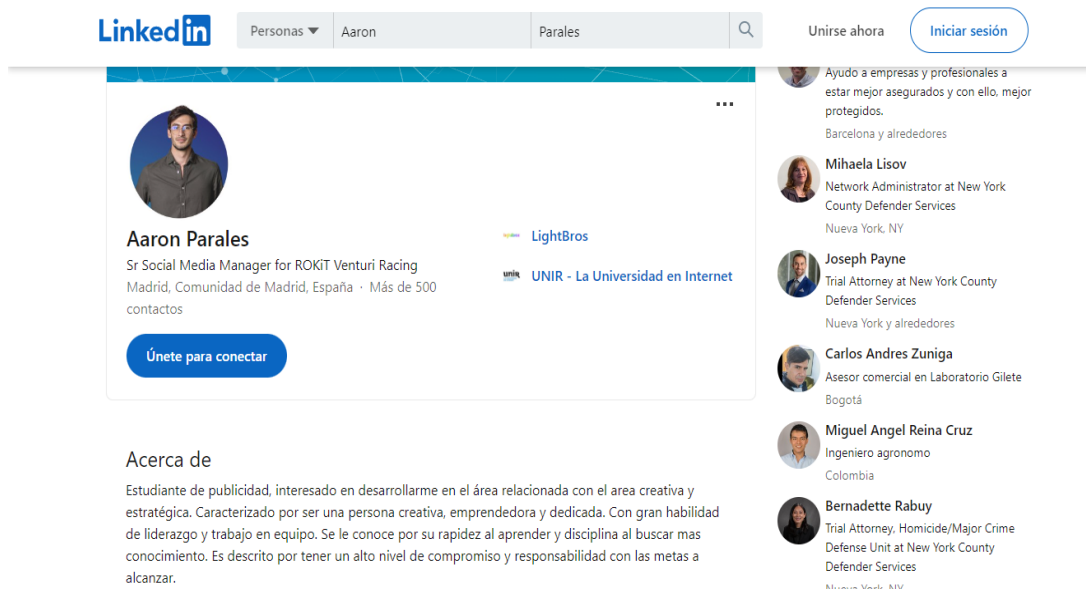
Linkedin

Personas ▼ Aaron Parales

Unirse ahora Iniciar sesión

Aaron Parales
Sr Social Media Manager for ROKiT Venturi Racing
Madrid, Comunidad de Madrid, España · Más de 500 contactos

Únete para conectar

LightBros
UNIR - La Universidad en Internet

Acerca de
Estudiante de publicidad, interesado en desarrollarme en el área relacionada con el area creativa y estratégica. Caracterizado por ser una persona creativa, emprendedora y dedicada. Con gran habilidad de liderazgo y trabajo en equipo. Se le conoce por su rapidez al aprender y disciplina al buscar mas conocimiento. Es descrito por tener un alto nivel de compromiso y responsabilidad con las metas a alcanzar.

Ayudo a empresas y profesionales a estar mejor asegurados y con ello, mejor protegidos.
Barcelona y alrededores

Mihaela Lisov
Network Administrator at New York County Defender Services
Nueva York, NY

Joseph Payne
Trial Attorney at New York County Defender Services
Nueva York y alrededores

Carlos Andres Zuniga
Asesor comercial en Laboratorio Gilete
Bogotá

Miguel Angel Reina Cruz
Ingeniero agronomo
Colombia

Bernadette Rabuy
Trial Attorney, Homicide/Major Crime Defense Unit at New York County Defender Services
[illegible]